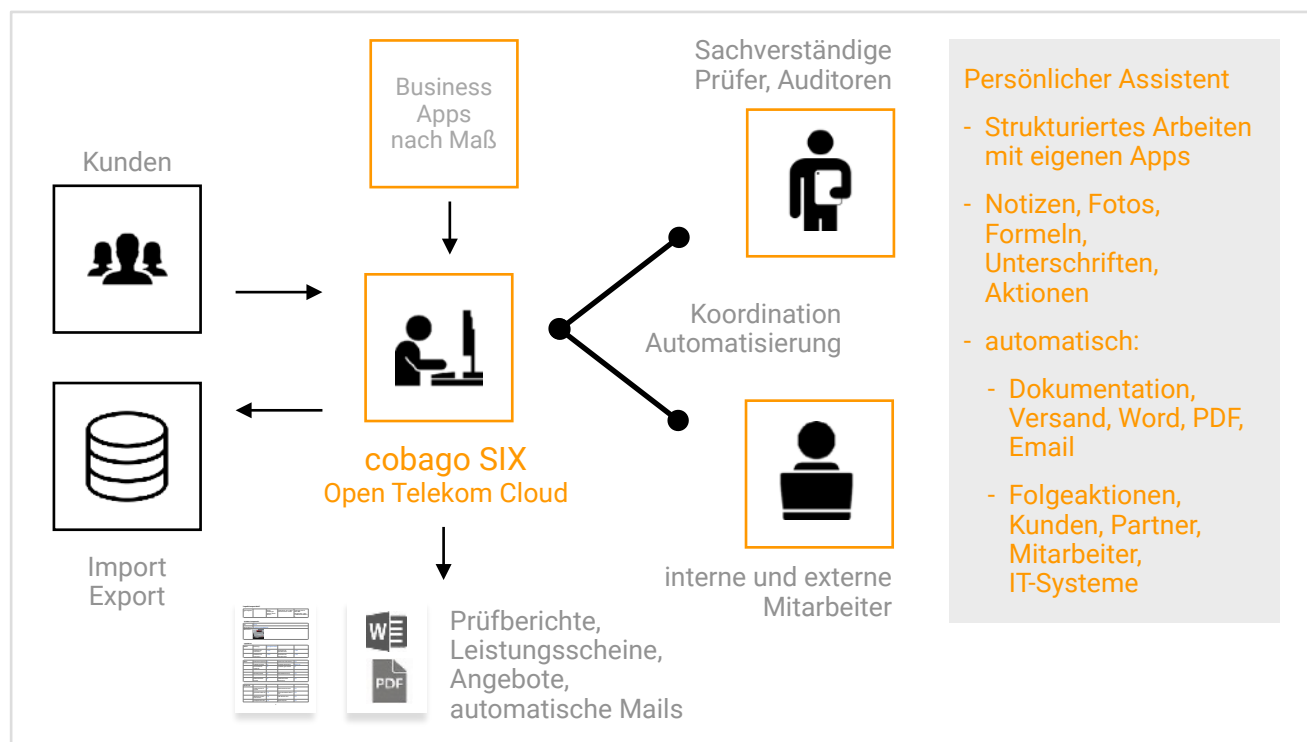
Kunden

Business Apps nach Maß

Sachverständige Prüfer, Auditoren

Koordination Automatisierung

cobago SIX
Open Telekom Cloud

Import Export

interne und externe Mitarbeiter

PDF

Prüfberichte, Leistungsscheine, Angebote, automatische Mails

Persönlicher Assistent

- Strukturiertes Arbeiten mit eigenen Apps

- Notizen, Fotos, Formeln, Unterschriften, Aktionen

- automatisch:

- Dokumentation, Versand, Word, PDF, Email

- Folgeaktionen, Kunden, Partner, Mitarbeiter, IT-Systeme